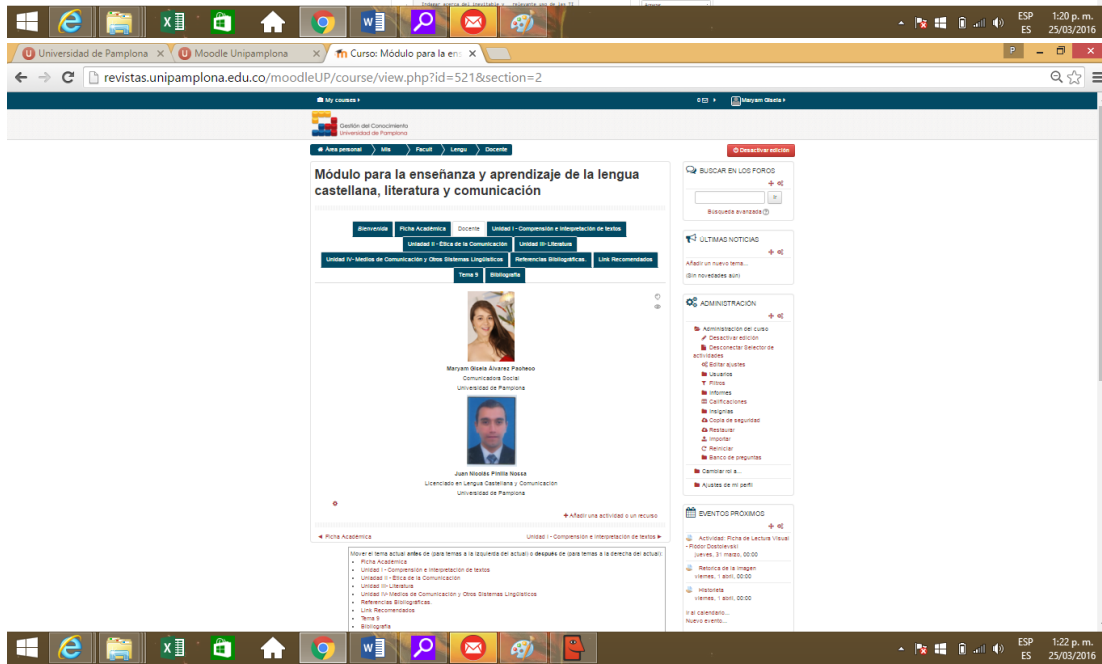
ESP ES 1:20 p. m. 25/03/2016

Universidad de Pamplona ×
Moodle Unipamplona ×
Curso: Módulo para la en ×

revistas.unipamplona.edu.co/moodleUP/course/view.php?id=521&section=2

My courses
Maryam Gisela

Gestión del Conocimiento
Universidad de Pamplona

Área personal
Mis
Facult
Lengu
Docente

Desactivar edición

Módulo para la enseñanza y aprendizaje de la lengua castellana, literatura y comunicación

Bienvenida
Ficha Académica
Docente
Unidad I - Comprensión e interpretación de textos
Unidad II - Ética de la Comunicación
Unidad III- Literatura
Unidad IV- Medios de Comunicación y Otros Sistemas Lingüísticos
Referencias Bibliográficas.
Link Recomendados
Tema 9
Bibliografía

Maryam Gisela Álvarez Pacheco
Comunicadora Social
Universidad de Pamplona

Juan Nicolás Pinilla Nossa
Licenciado en Lengua Castellana y Comunicación
Universidad de Pamplona

Añadir una actividad o un recurso

◄ Ficha Académica
Unidad I - Comprensión e interpretación de textos ►

Mover el tema actual antes de (para temas a la izquierda del actual) o después de (para temas a la derecha del actual):
Ficha Académica
Unidad I - Comprensión e interpretación de textos
Unidad II - Ética de la Comunicación
Unidad III- Literatura
Unidad IV- Medios de Comunicación y Otros Sistemas Lingüísticos
Referencias Bibliográficas.
Link Recomendados
Tema 9
Bibliografía

BUSCAR EN LOS FOROS
Búsqueda avanzada

ÚLTIMAS NOTICIAS
Añadir un nuevo tema...
(Sin novedades aún)

ADMINISTRACIÓN
Administración del curso
Desactivar edición
Desconectar Selector de actividades
Editar ajustes
Usuarios
Filtros
Informes
Calificaciones
Insignias
Copia de seguridad
Restaurar
Importar
Reiniciar
Banco de preguntas
Cambiar rol a...
Ajustes de mi perfil

EVENTOS PRÓXIMOS
Actividad: Ficha de Lectura Visual - Fiodor Dostoievski
jueves, 31 marzo, 00:00
Retórica de la imagen
viernes, 1 abril, 00:00
Historieta
viernes, 1 abril, 00:00
Ir al calendario...
Nuevo evento...

ESP ES 1:22 p. m. 25/03/2016